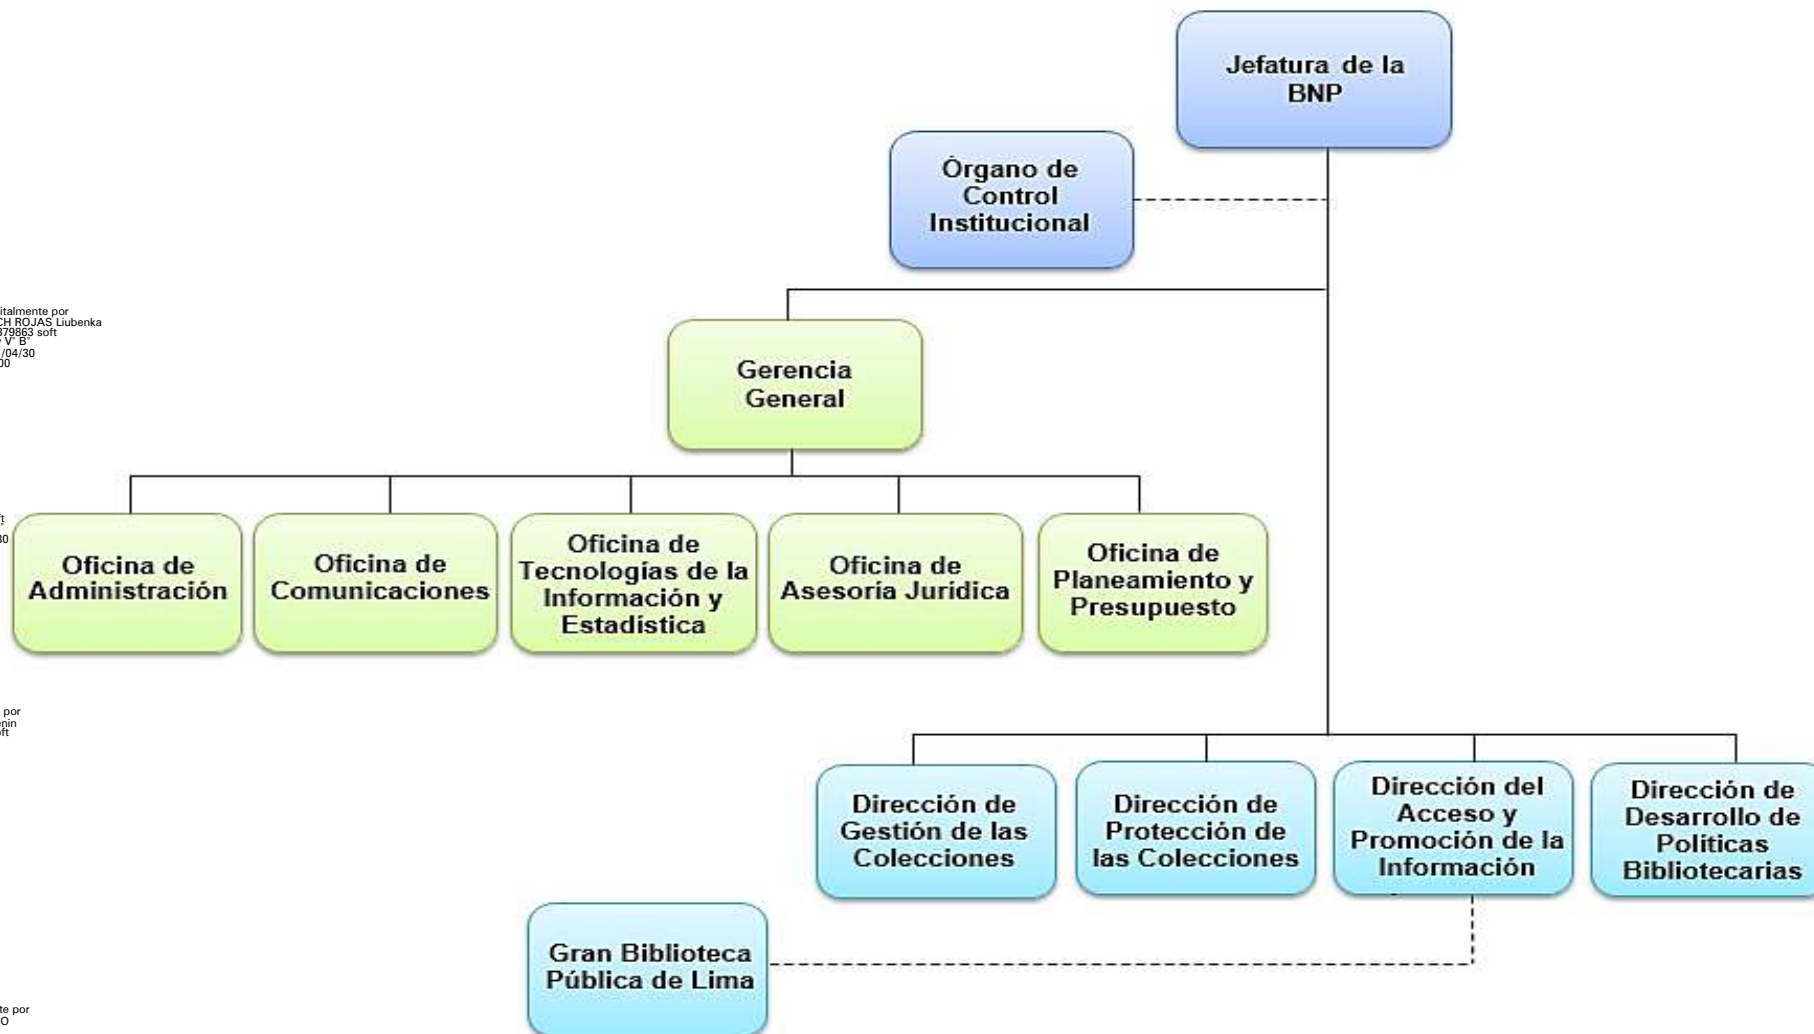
Jefatura de la BNP

Órgano de Control Institucional

italmente por
CH ROJAS Liubenka
79863 soft
V° B°
/04/30
00

Gerencia General

t
30

Oficina de Administración

Oficina de Comunicaciones

Oficina de Tecnologías de la Información y Estadística

Oficina de Asesoría Jurídica

Oficina de Planeamiento y Presupuesto

por
enin
ft

Dirección de Gestión de las Colecciones

Dirección de Protección de las Colecciones

Dirección del Acceso y Promoción de la Información

Dirección de Desarrollo de Políticas Bibliotecarias

Gran Biblioteca Pública de Lima

te por
O